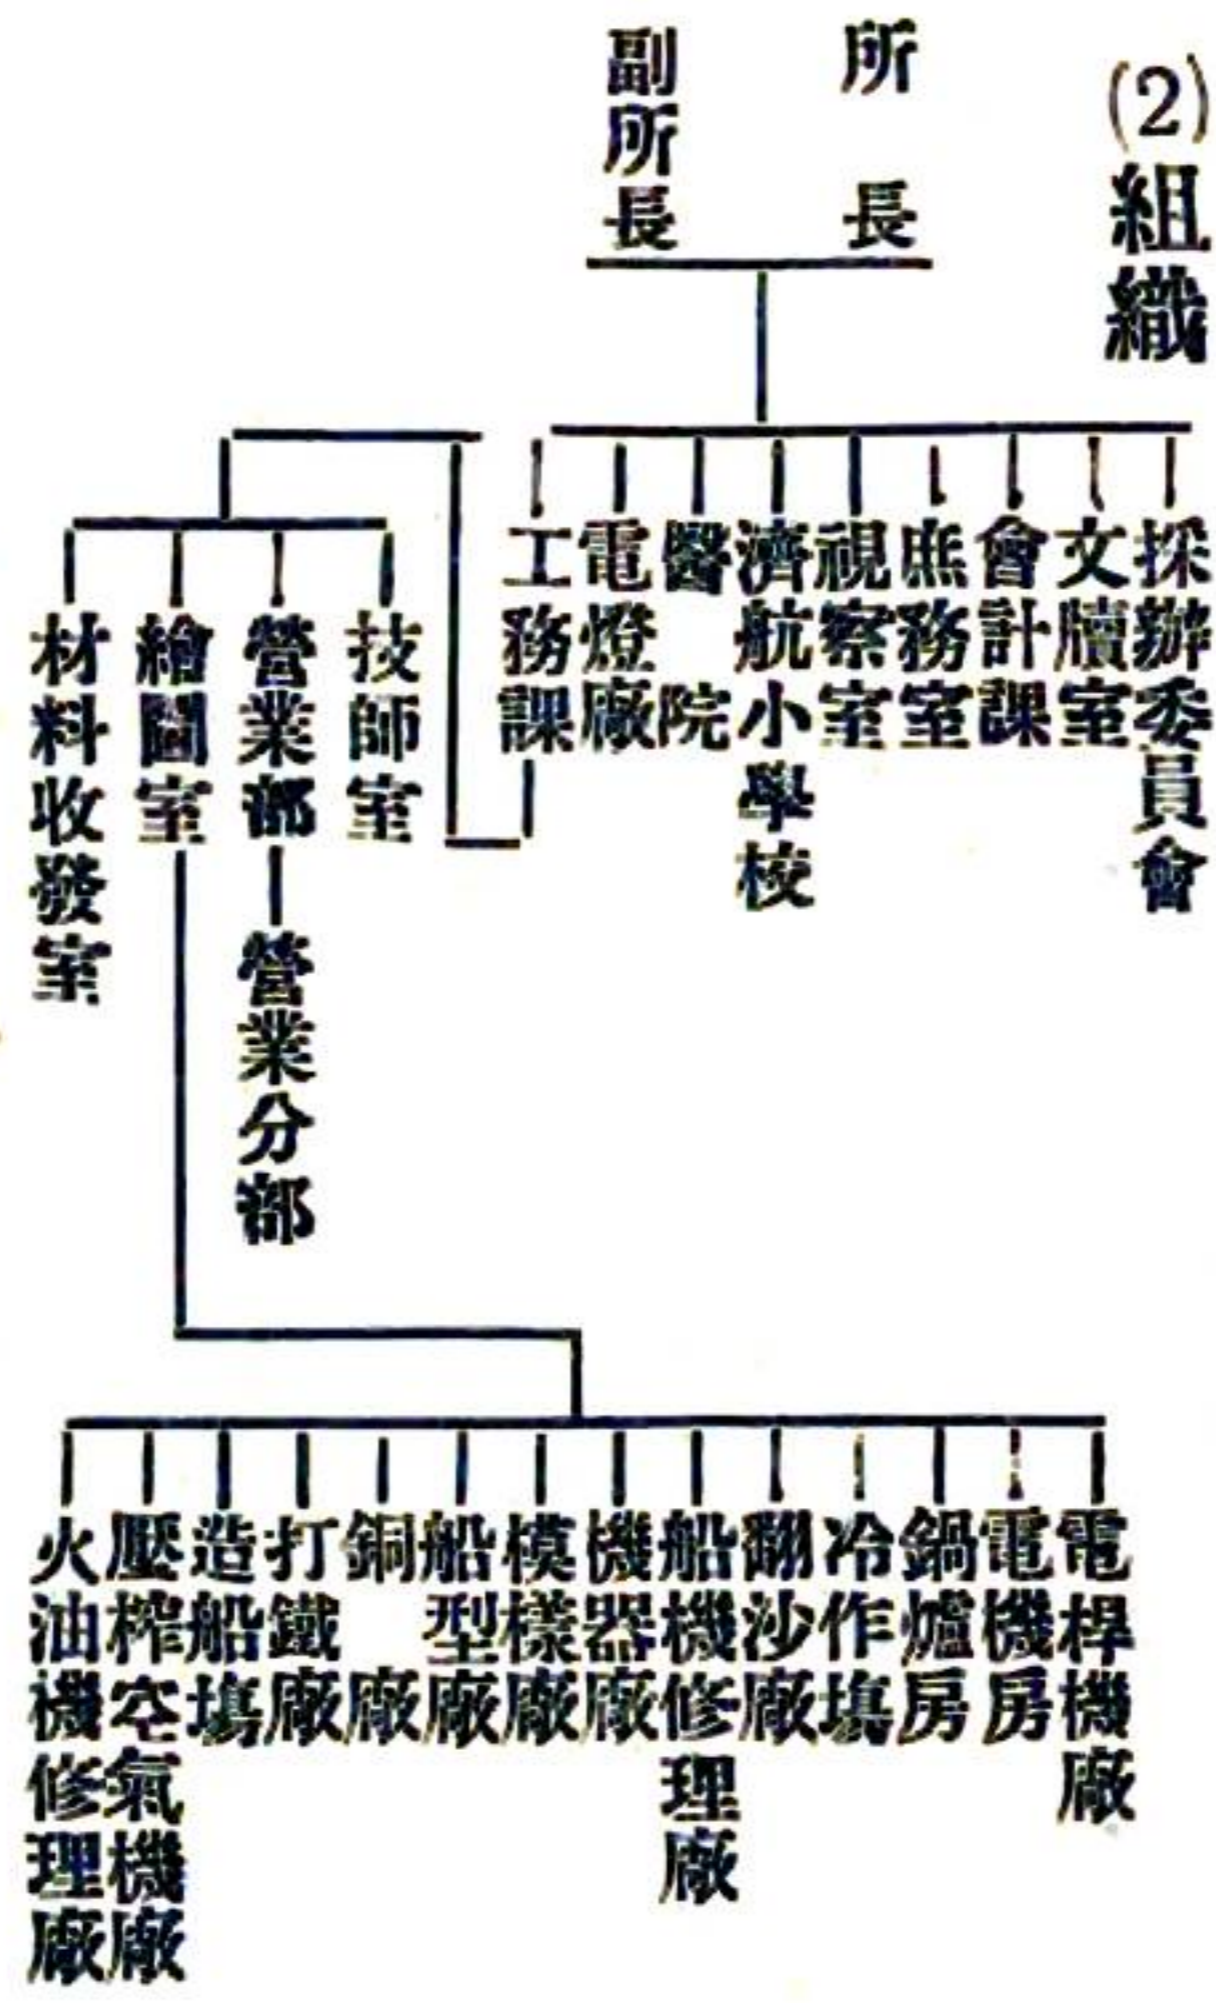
(2) 組織

所長
副所長

採辦委員會
文牘室
會計課
庶務室
視察室
濟航小學校
醫院
電燈廠
工務課

技師室
營業部
營業分部
繪圖室
材料收發室

電桿機廠
電機房
鍋爐房
冷作塲
翻沙廠
船機修理廠
機器廠
模樣廠
船型廠
銅廠
打鐵廠
造船塲
壓榨空氣機廠
火油機修理廠